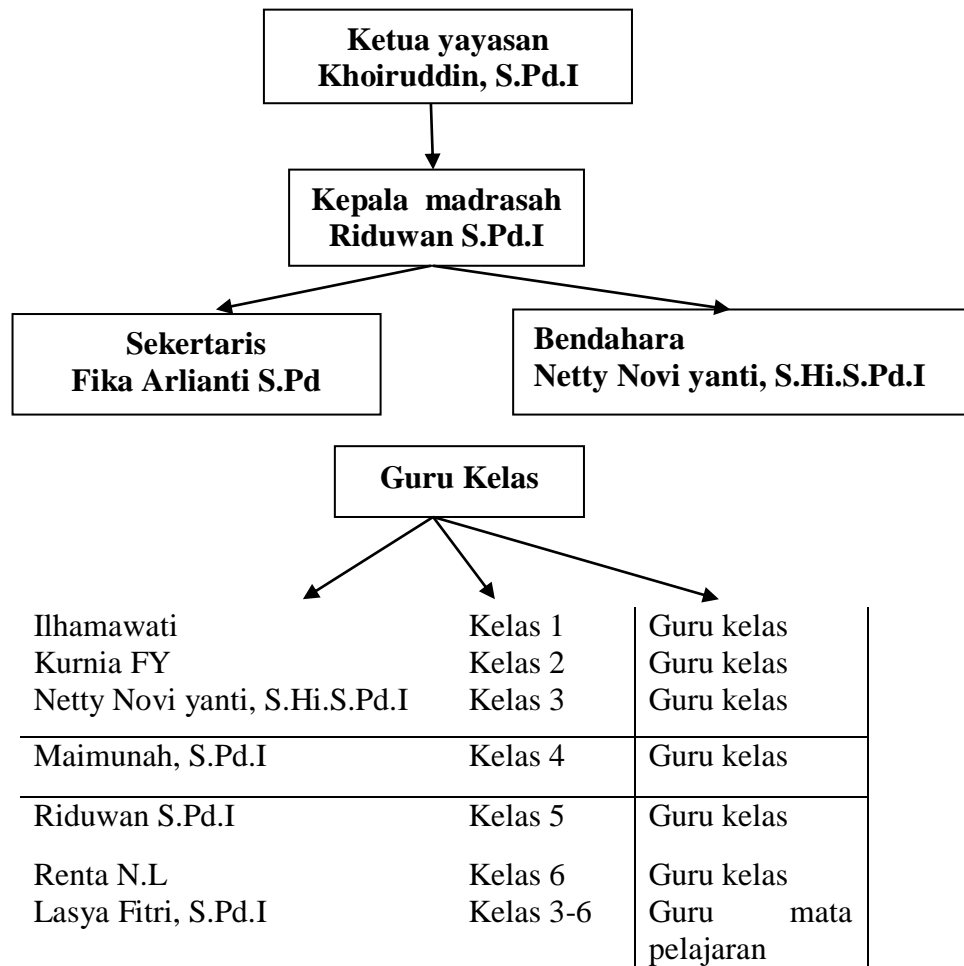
**Ketua yayasan**
**Khoiruddin, S.Pd.I**

**Kepala madrasah**
**Riduwan S.Pd.I**

**Sekertaris**
**Fika Arlianti S.Pd**

**Bendahara**
**Netty Novi yanti, S.Hi.S.Pd.I**

**Guru Kelas**

| | | |
|---|---|---|
| Ilhamawati | Kelas 1 | Guru kelas |
| Kurnia FY | Kelas 2 | Guru kelas |
| Netty Novi yanti, S.Hi.S.Pd.I | Kelas 3 | Guru kelas |
| Maimunah, S.Pd.I | Kelas 4 | Guru kelas |
| Riduwan S.Pd.I | Kelas 5 | Guru kelas |
| Renta N.L | Kelas 6 | Guru kelas |
| Lasya Fitri, S.Pd.I | Kelas 3-6 | Guru mata pelajaran |